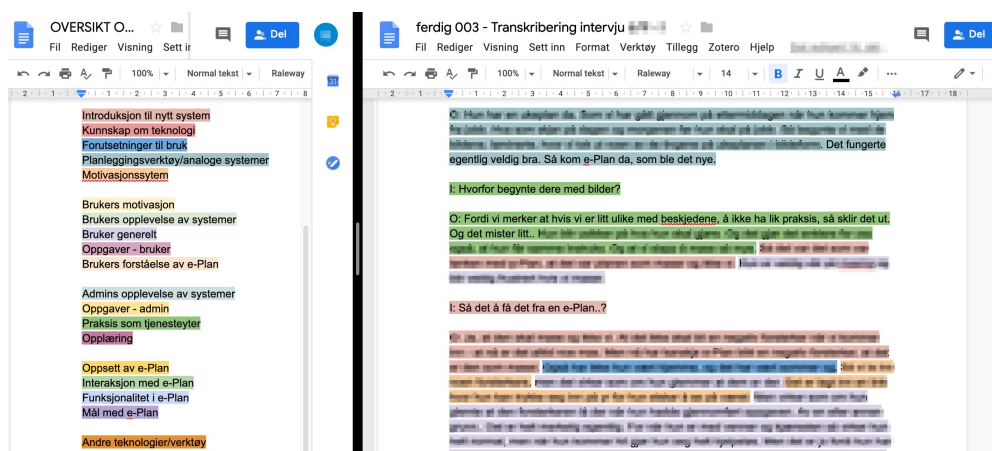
OVERSIKT O...
Fil Rediger Visning Sett in
Del

100% Normal tekst Raleway

Introduksjon til nytt system
Kunnskap om teknologi
Forutsetninger til bruk
Planleggingsverktøy/analoge systemer
Motivasjonssytem

Brukers motivasjon
Brukers opplevelse av systemer
Bruker generelt
Oppgaver - bruker
Brukers forståelse av e-Plan

Admins opplevelse av systemer
Oppgaver - admin
Praksis som tjenesteyter
Opplæring

Oppsett av e-Plan
Interaksjon med e-Plan
Funksjonalitet i e-Plan
Mål med e-Plan

Andre teknologier/verktøy

ferdig 003 - Transkribering intervju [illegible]
Fil Rediger Visning Sett inn Format Verktøy Tillegg Zotero Hjelp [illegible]
Del

100% Normal tekst Raleway 14 B I U A

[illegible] Det fungerte egentlig veldig bra. Så kom e-Plan da, som ble det nye.

I: Hvorfor begynte dere med bilder?

O: Fordi vi merker at hvis vi er litt ulike med beskjedene, å ikke ha lik praksis, så sklir det ut. Og det mister litt.. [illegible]

I: Så det å få det fra en e-Plan..?

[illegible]